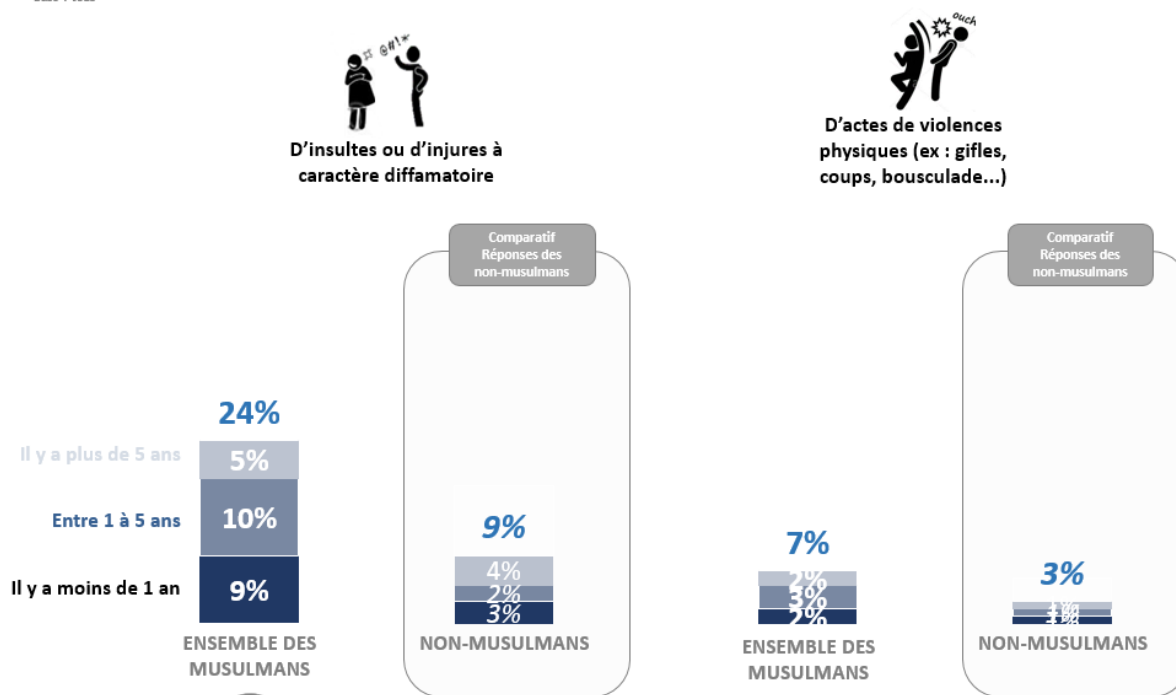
#?! @#!*

D'insultes ou d'injures à caractère diffamatoire

ouch

D'actes de violences physiques (ex : gifles, coups, bousculade...)

Comparatif Réponses des non-musulmans

24%

Il y a plus de 5 ans 5%

Entre 1 à 5 ans 10%

Il y a moins de 1 an 9%

ENSEMBLE DES MUSULMANS

9%

4%

2%

3%

NON-MUSULMANS

7%

2%

3%

2%

ENSEMBLE DES MUSULMANS

Comparatif Réponses des non-musulmans

3%

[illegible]

NON-MUSULMANS